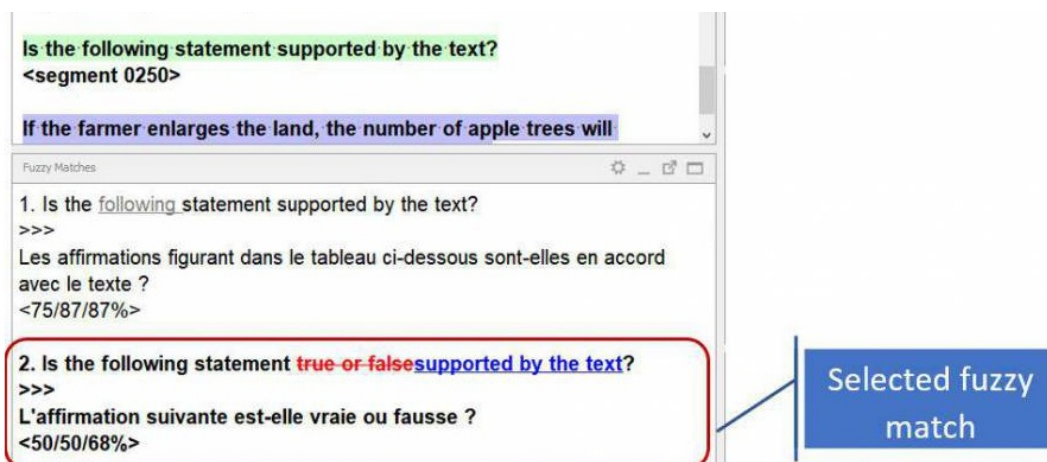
Is the following statement supported by the text?
<segment 0250>

If the farmer enlarges the land, the number of apple trees will

Fuzzy Matches

1. Is the following statement supported by the text?
>>>
Les affirmations figurant dans le tableau ci-dessous sont-elles en accord avec le texte ?
<75/87/87%>

2. Is the following statement true or falsesupported by the text?
>>>
L'affirmation suivante est-elle vraie ou fausse ?
<50/50/68%>

Selected fuzzy match